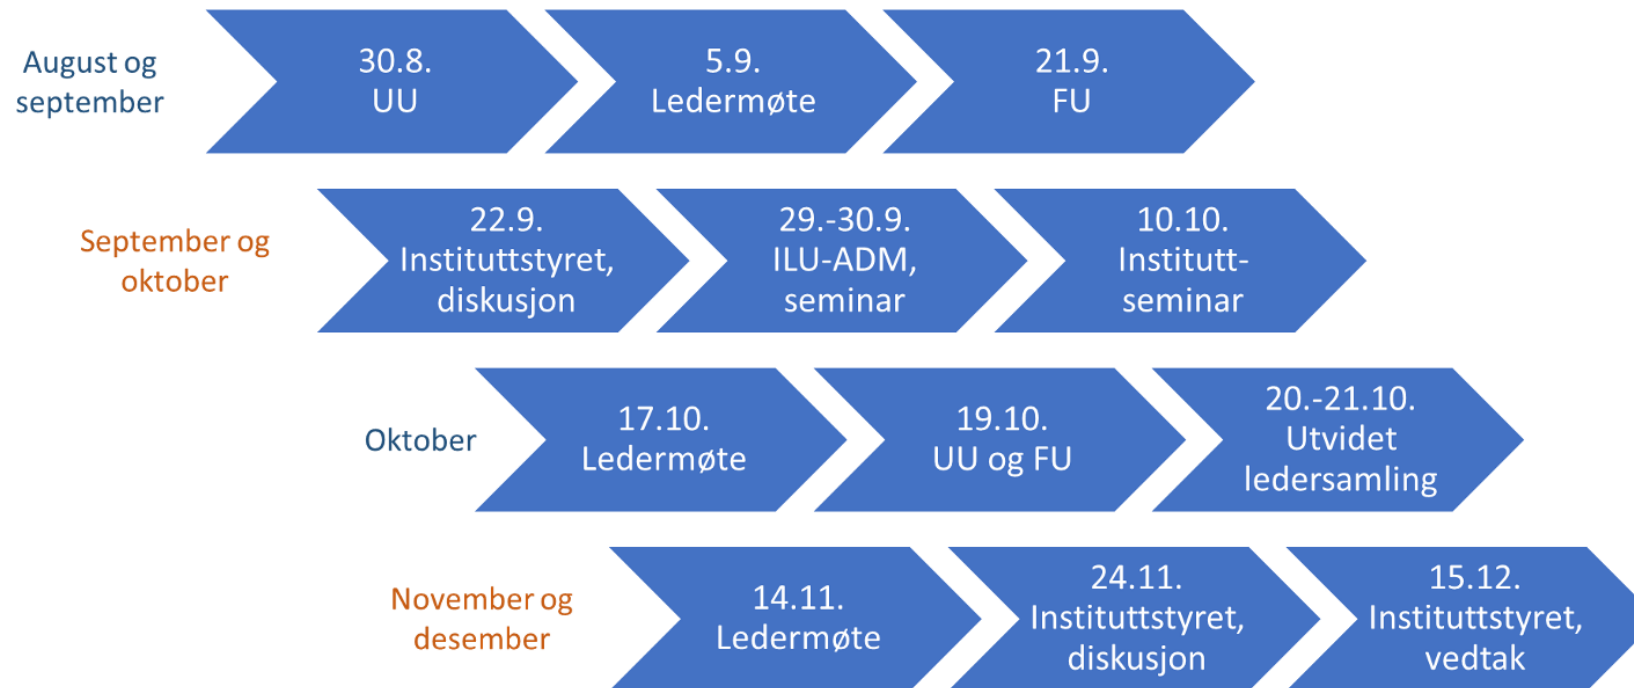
August og september

30.8.
UU

5.9.
Ledermøte

21.9.
FU

September og oktober

22.9.
Instituttstyret, diskusjon

29.-30.9.
ILU-ADM, seminar

10.10.
Institutt-seminar

Oktober

17.10.
Ledermøte

19.10.
UU og FU

20.-21.10.
Utvidet ledersamling

November og desember

14.11.
Ledermøte

24.11.
Instituttstyret, diskusjon

15.12.
Instituttstyret, vedtak